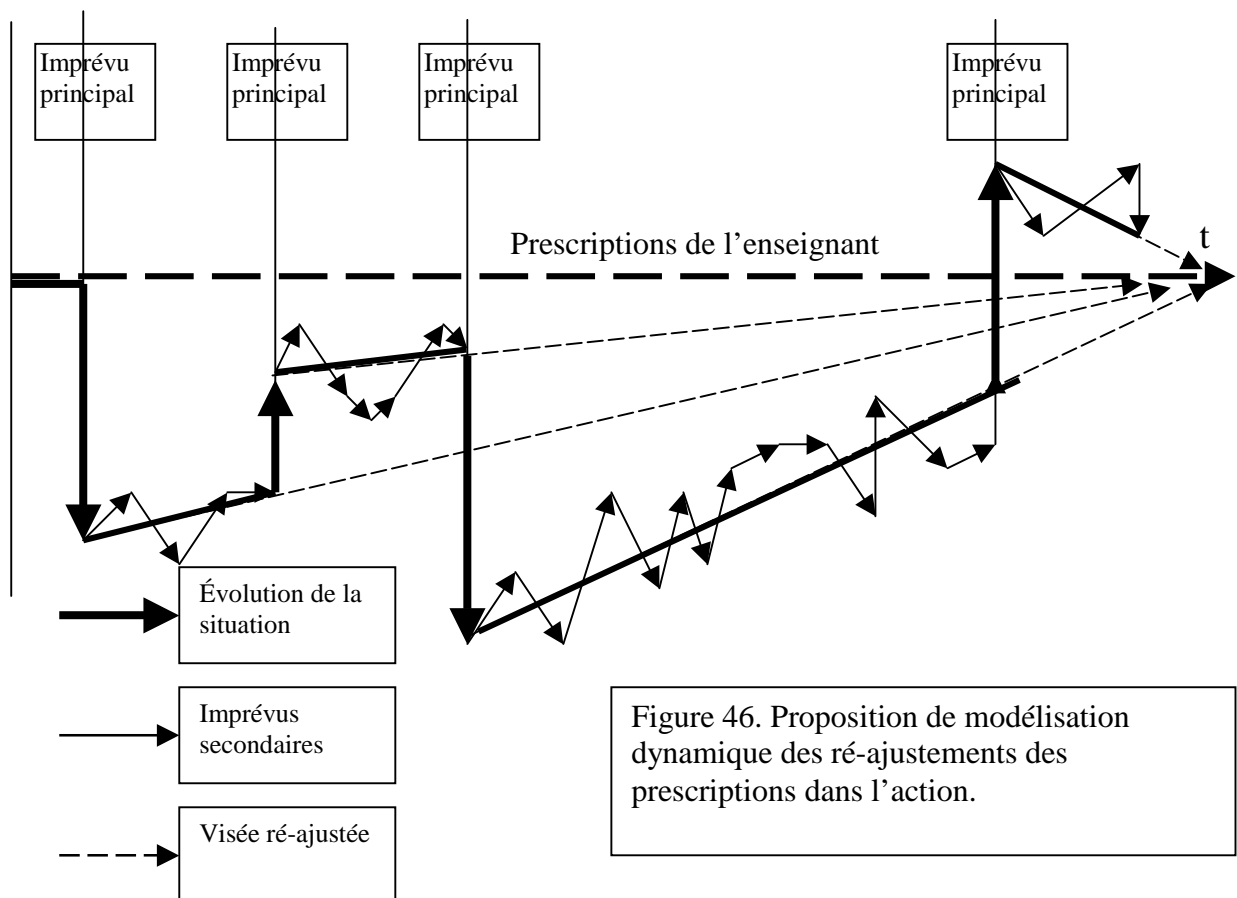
Imprévu principal

Imprévu principal

Imprévu principal

Imprévu principal

Prescriptions de l'enseignant

t

Évolution de la situation

Imprévus secondaires

Visée ré-ajustée

Figure 46. Proposition de modélisation dynamique des ré-ajustements des prescriptions dans l'action.